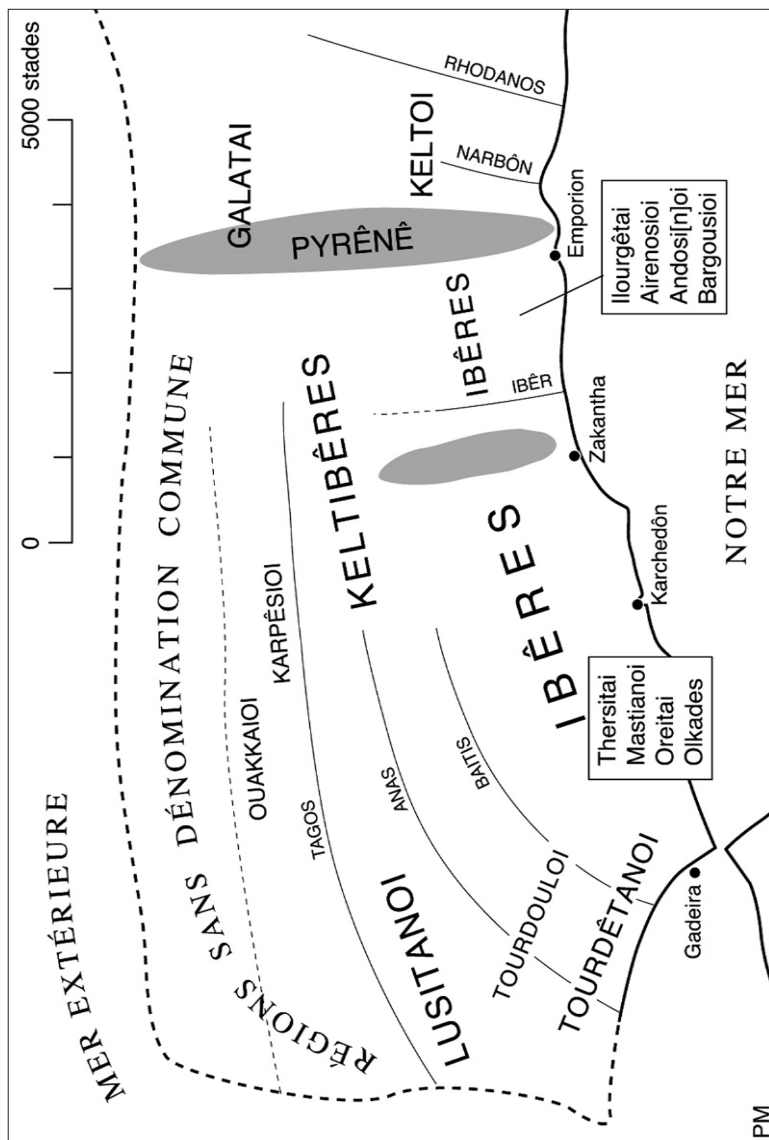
5000 stades

0

RHODANOS

NARBÔN

KELTOI

GALATAI

PYRÊNÊ

Emporion

Ilourgêtai
Airenosioi
Andosi[n]oi
Bargousioi

IBÊRES

IBÊR

Zakantha

NOTRE MER

RÉGIONS SANS DÉNOMINATION COMMUNE

KELTIBÊRES

KARPÊSIOI

OUAKKAIOI

IBÊRES

Karchedôn

Thersitai
Mastianoi
Oreitai
Olkades

MER EXTÉRIEURE

TAGOS

ANAS

BAITIS

LUSITANOI

TOURDOULOI

TOURDÊTANOI

Gadeira

PM